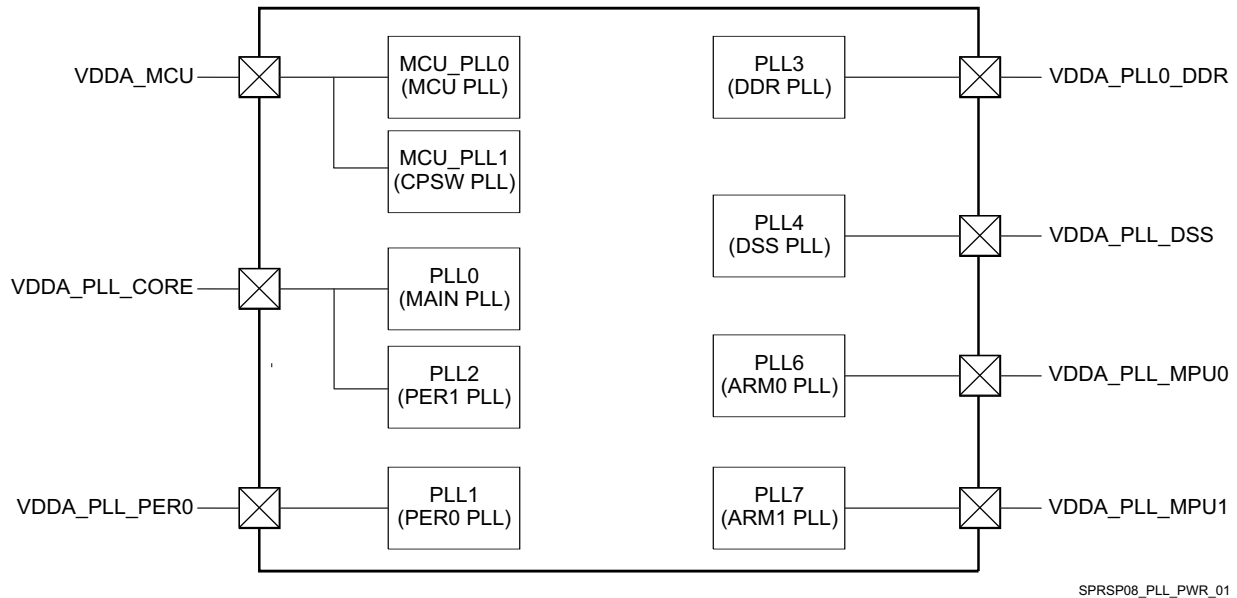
VDDA_MCU

MCU_PLL0 (MCU PLL)

MCU_PLL1 (CPSW PLL)

PLL3 (DDR PLL)

VDDA_PLL0_DDR

PLL4 (DSS PLL)

VDDA_PLL_DSS

VDDA_PLL_CORE

PLL0 (MAIN PLL)

PLL2 (PER1 PLL)

PLL6 (ARM0 PLL)

VDDA_PLL_MPU0

VDDA_PLL_PER0

PLL1 (PER0 PLL)

PLL7 (ARM1 PLL)

VDDA_PLL_MPU1

SPRSP08_PLL_PWR_01